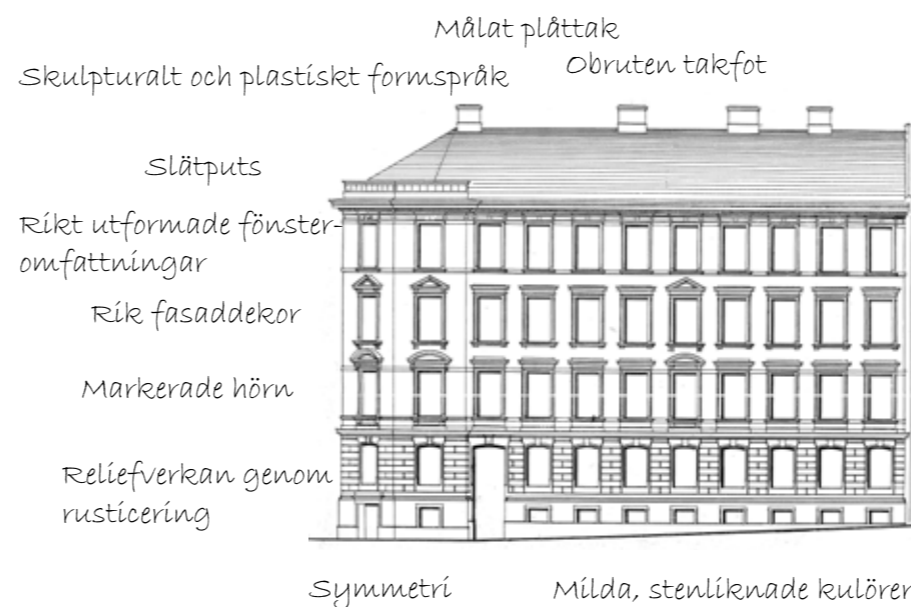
Målat plåttak

Skulpturalt och plastiskt formspråk

Obruten takfot

Slätputs

Rikt utformade fönsteromfattningar

Rik fasaddekor

Markerade hörn

Reliefverkan genom rusticering

Symmetri

Milda, stenliknade kulörer